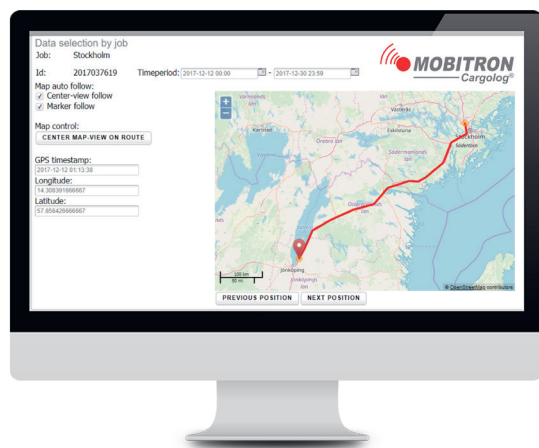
Data selection by job
Job: Stockholm

Id: 2017037619 Timeperiod: 2017-12-12 00:00 - 2017-12-30 23:59

MOBITRON
Cargolog®

Map auto follow:
✓ Center-view follow
✓ Marker follow

Map control:
CENTER MAP-VIEW ON ROUTE

GPS timestamp:
2017-12-12 01:13:38
Longitude:
14.308391666667
Latitude:
57.858426666667

+
−

Värmlands län
Karlstad
Västerås
Eskilstuna
Örebro län
Stockholm
Södertälje
Södermanlands län
Östergötlands län
Jönköping
Jönköpings län

100 km
50 mi

© OpenStreetMap contributors

PREVIOUS POSITION NEXT POSITION